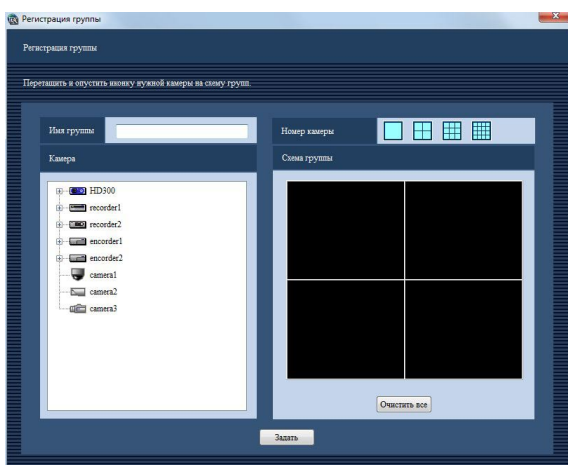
Регистрация группы

Регистрация группы

Перетащить и опустить иконку нужной камеры на схему групп.

Имя группы

Номер камеры

Камера

Схема группы

HD300
recorder1
recorder2
encorder1
encorder2
camera1
camera2
camera3

Очистить все

Задать